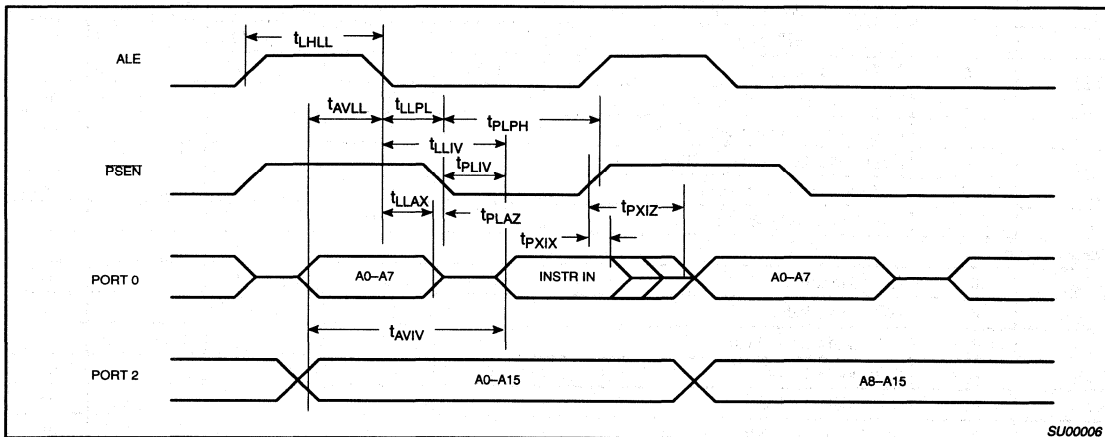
$t_{LHLL}$

ALE

$t_{AVLL}$ $t_{LLPL}$ $t_{PLPH}$

$t_{LLIV}$

$t_{PLIV}$

$\overline{PSEN}$

$t_{LLAX}$ $t_{PLAZ}$ $t_{PXIZ}$

$t_{PXIX}$

PORT 0 A0–A7 INSTR IN A0–A7

$t_{AVIV}$

PORT 2 A0–A15 A8–A15

SU00006